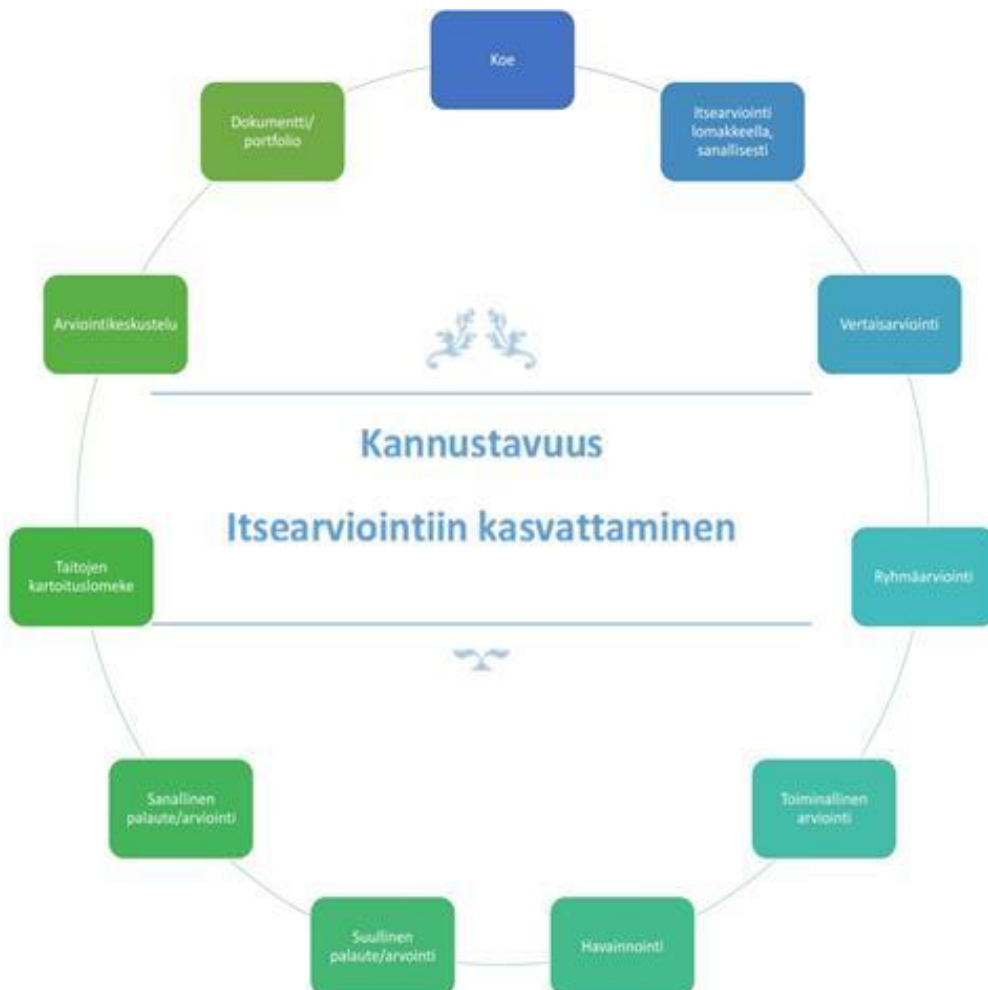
Koe

Itsearviointi lomakkeella, sanallisesti

Vertaisarviointi

Ryhmäarviointi

Toiminallinen arviointi

Havainnointi

Suullinen palaute/arviointi

Sanallinen palaute/arviointi

Taitojen kartoituslomeke

Arviointikeskustelu

Dokumentti/ portfolio

Kannustavuus

Itsearviointiin kasvattaminen